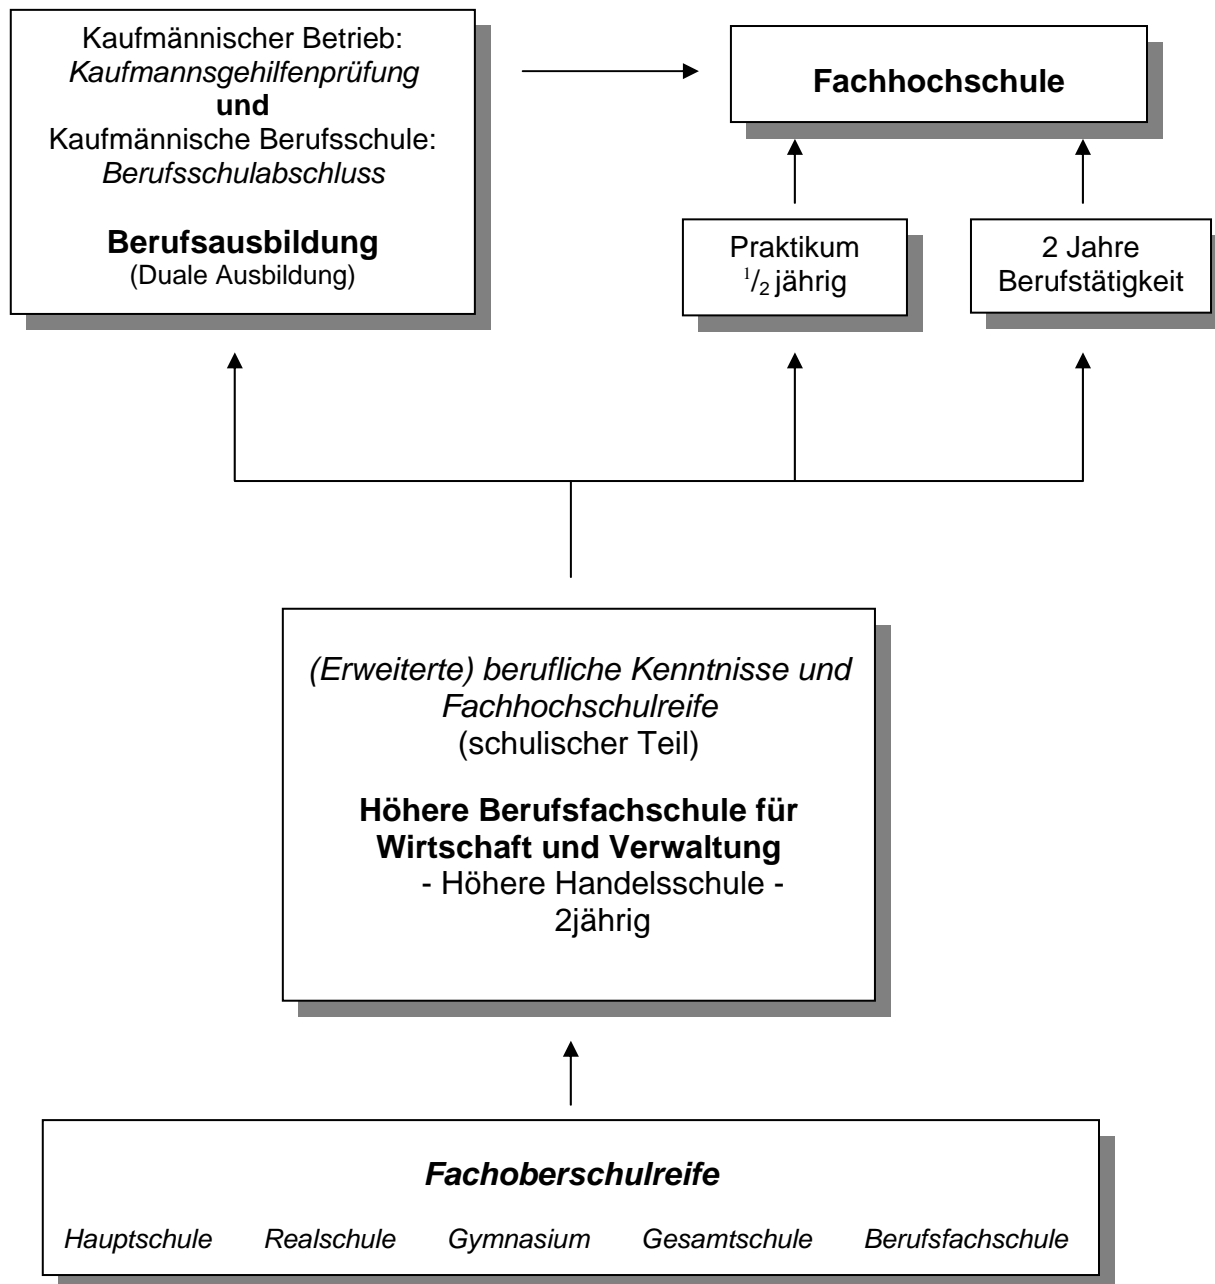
Kaufmännischer Betrieb:
*Kaufmannsgehilfenprüfung*
**und**
Kaufmännische Berufsschule:
*Berufsschulabschluss*

**Berufsausbildung**
(Duale Ausbildung)

**Fachhochschule**

Praktikum
$^1/_2$ jährig

2 Jahre
Berufstätigkeit

*(Erweiterte) berufliche Kenntnisse und Fachhochschulreife*
(schulischer Teil)

**Höhere Berufsfachschule für Wirtschaft und Verwaltung**
- Höhere Handelsschule -
2jährig

***Fachoberschulreife***

*Hauptschule* *Realschule* *Gymnasium* *Gesamtschule* *Berufsfachschule*